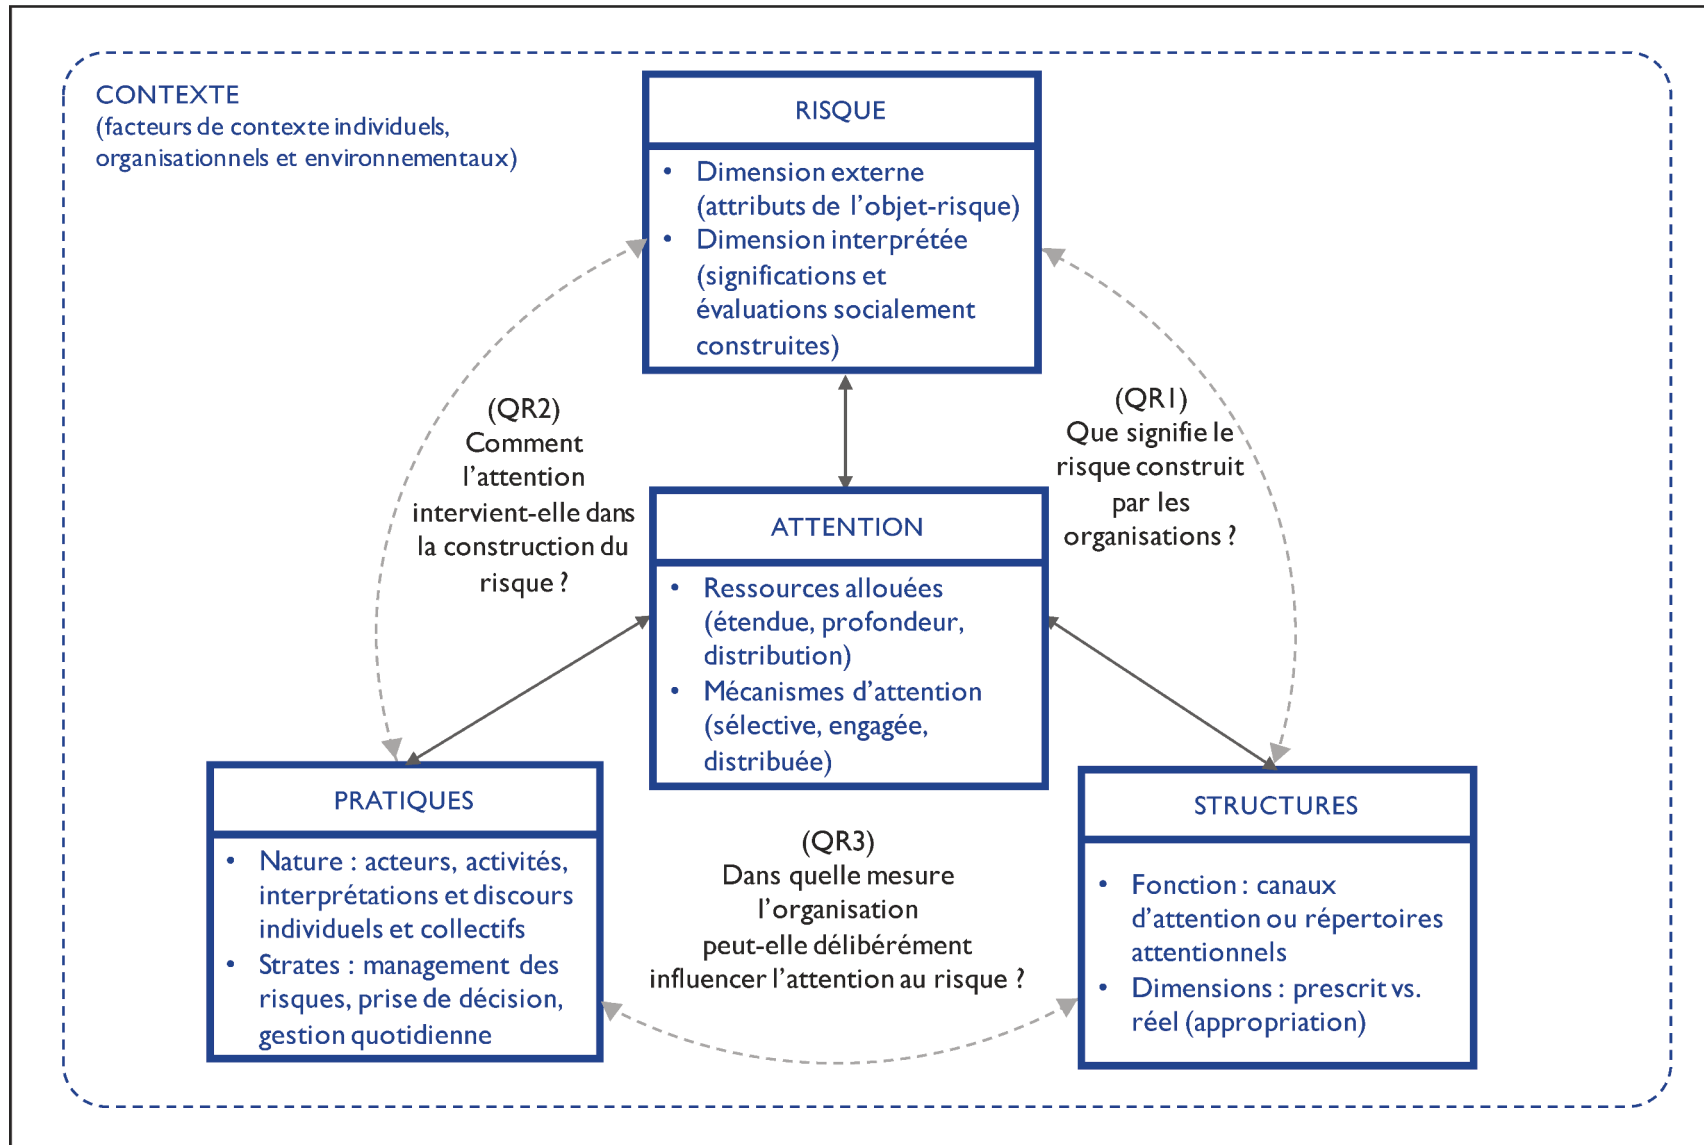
CONTEXTE
(facteurs de contexte individuels, organisationnels et environnementaux)

RISQUE

- Dimension externe (attributs de l'objet-risque)
- Dimension interprétée (significations et évaluations socialement construites)

(QR2)
Comment l'attention intervient-elle dans la construction du risque ?

(QR1)
Que signifie le risque construit par les organisations ?

ATTENTION

- Ressources allouées (étendue, profondeur, distribution)
- Mécanismes d'attention (sélective, engagée, distribuée)

PRATIQUES

- Nature : acteurs, activités, interprétations et discours individuels et collectifs
- Strates : management des risques, prise de décision, gestion quotidienne

(QR3)
Dans quelle mesure l'organisation peut-elle délibérément influencer l'attention au risque ?

STRUCTURES

- Fonction : canaux d'attention ou répertoires attentionnels
- Dimensions : prescrit vs. réel (appropriation)